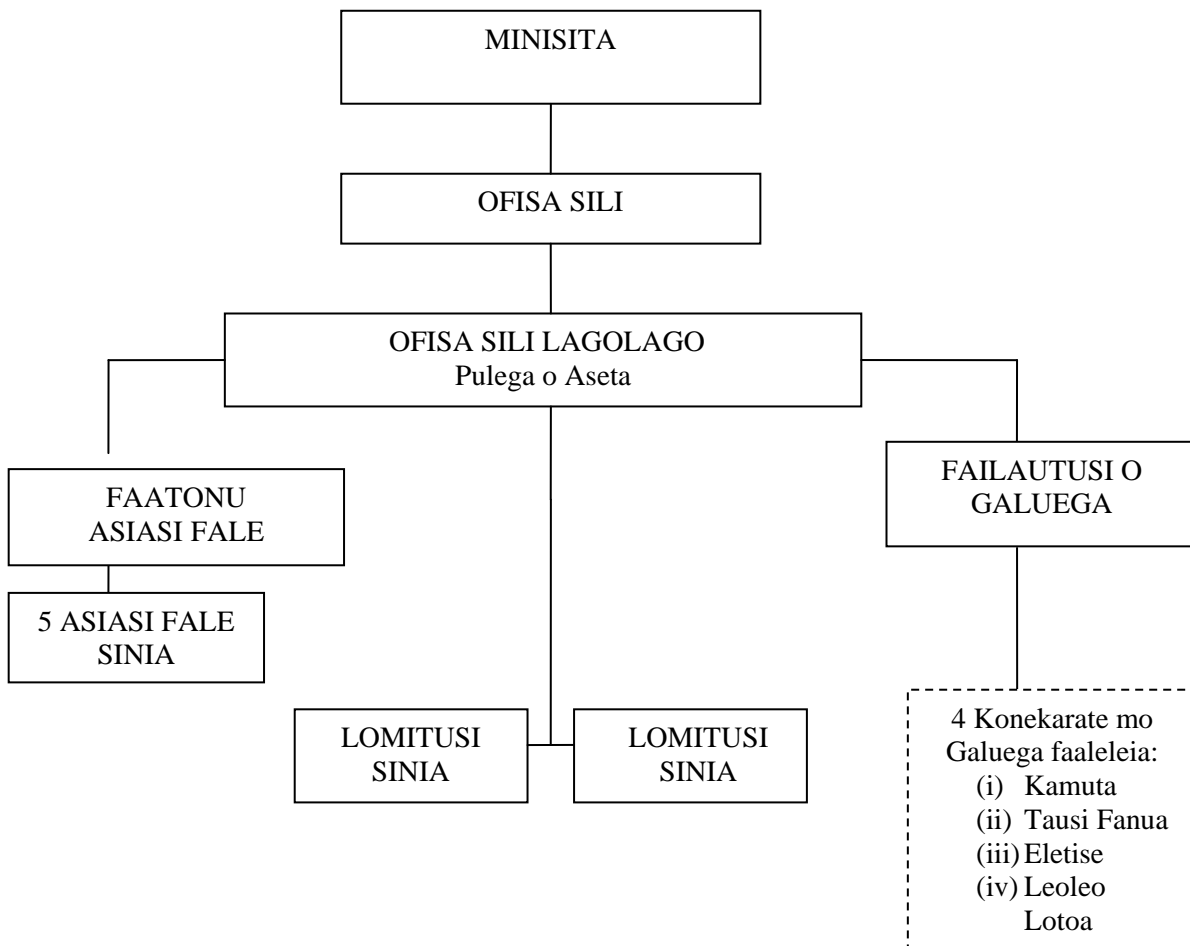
MINISITA

OFISA SILI

OFISA SILI LAGOLAGO
Pulega o Aseta

FAATONU
ASIASI FALE

5 ASIASI FALE
SINIA

LOMITUSI
SINIA

LOMITUSI
SINIA

FAILAUTUSI O
GALUEGA

4 Konekarate mo Galuega faaleleia:
(i) Kamuta
(ii) Tausi Fanua
(iii) Eletise
(iv) Leoleo Lotoa